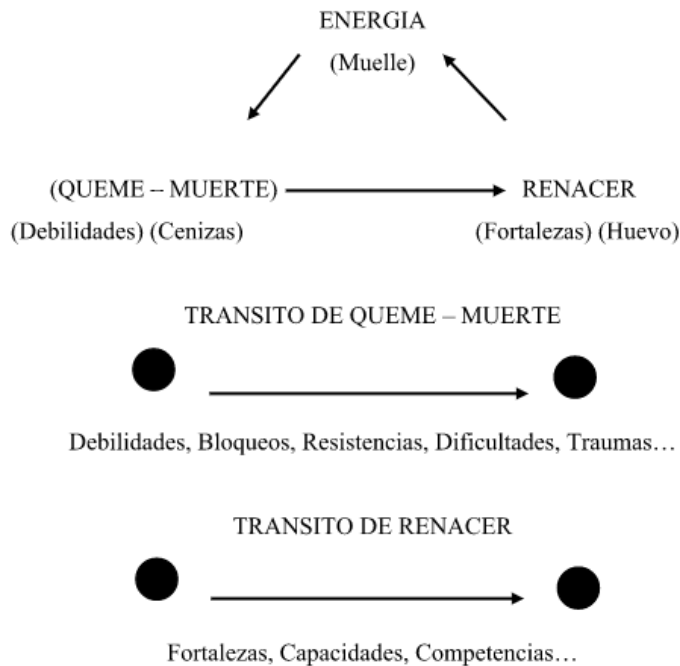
ENERGIA
(Muelle)

(QUEME – MUERTE)
(Debilidades) (Cenizas)

RENACER
(Fortalezas) (Huevo)

TRANSITO DE QUEME – MUERTE

Debilidades, Bloqueos, Resistencias, Dificultades, Traumas…

TRANSITO DE RENACER

Fortalezas, Capacidades, Competencias…